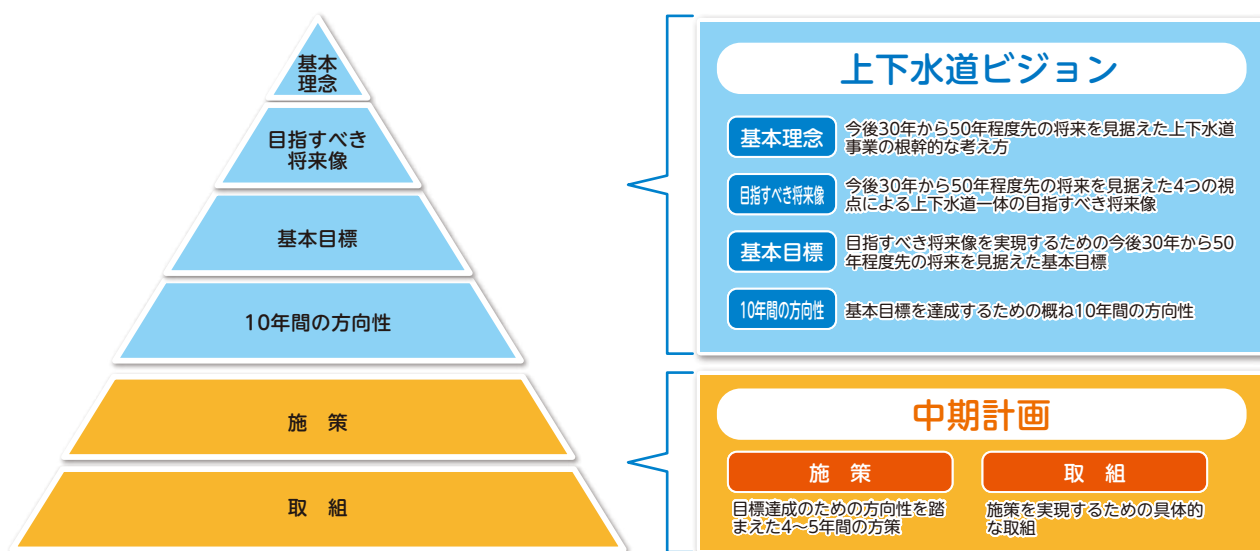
基本理念

目指すべき将来像

基本目標

10年間の方向性

施　策

取　組

上下水道ビジョン

基本理念
今後30年から50年程度先の将来を見据えた上下水道事業の根幹的な考え方

目指すべき将来像
今後30年から50年程度先の将来を見据えた4つの視点による上下水道一体の目指すべき将来像

基本目標
目指すべき将来像を実現するための今後30年から50年程度先の将来を見据えた基本目標

10年間の方向性
基本目標を達成するための概ね10年間の方向性

中期計画

施　策
目標達成のための方向性を踏まえた4～5年間の方策

取　組
施策を実現するための具体的な取組